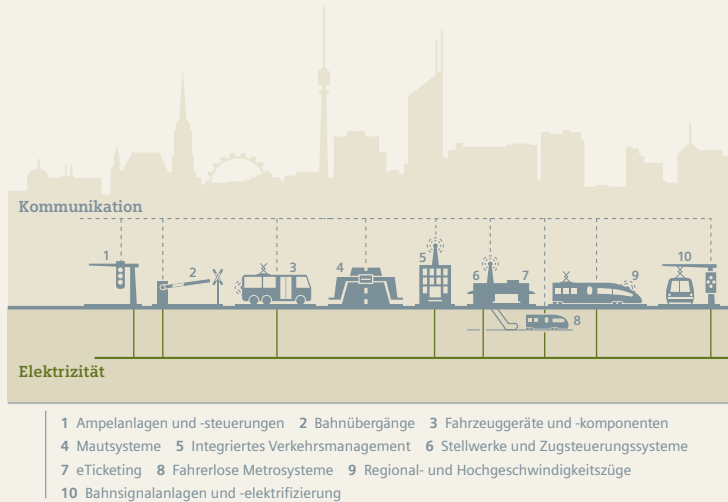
Kommunikation

1 2 3 4 5 6 7 8 9 10

Elektrizität

1 Ampelanlagen und -steuerungen 2 Bahnübergänge 3 Fahrzeuggeräte und -komponenten
4 Mautsysteme 5 Integriertes Verkehrsmanagement 6 Stellwerke und Zugsteuerungssysteme
7 eTicketing 8 Fahrerlose Metrosysteme 9 Regional- und Hochgeschwindigkeitszüge
10 Bahnsignalanlagen und -elektrifizierung